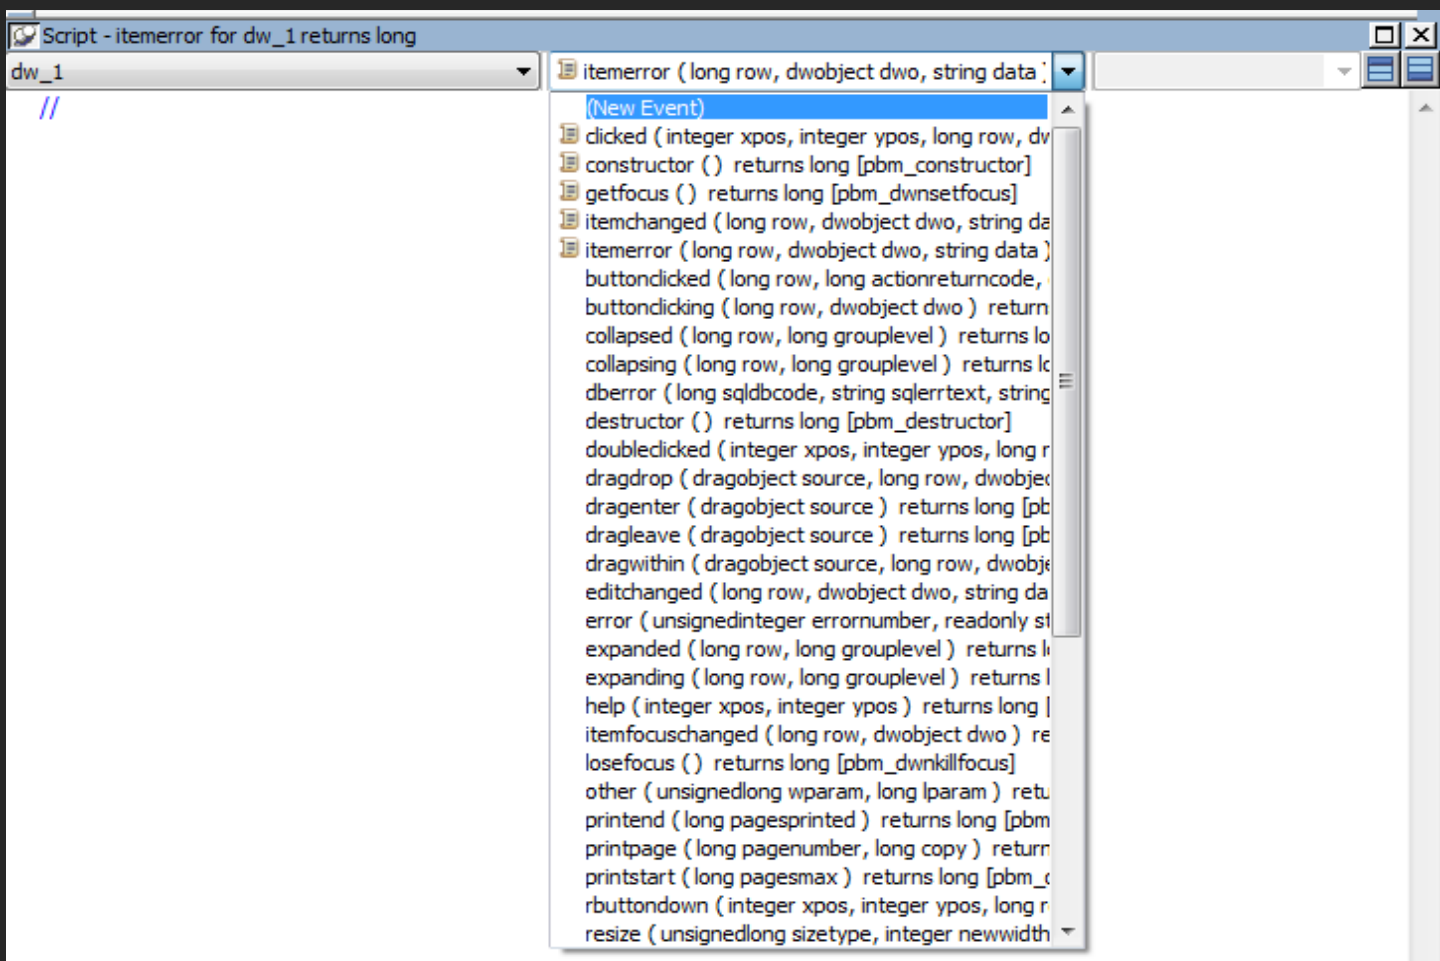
Script - itemerror for dw_1 returns long

dw_1

itemerror ( long row, dwobject dwo, string data )

//

(New Event)
clicked ( integer xpos, integer ypos, long row, dw
constructor ( ) returns long [pbm_constructor]
getfocus ( ) returns long [pbm_dwnsetfocus]
itemchanged ( long row, dwobject dwo, string da
itemerror ( long row, dwobject dwo, string data )
buttonclicked ( long row, long actionreturncode,
buttonclicking ( long row, dwobject dwo ) return
collapsed ( long row, long grouplevel ) returns lo
collapsing ( long row, long grouplevel ) returns lo
dberror ( long sqldbcode, string sqlerrtext, string
destructor ( ) returns long [pbm_destructor]
doubleclicked ( integer xpos, integer ypos, long r
dragdrop ( dragobject source, long row, dwobjec
dragenter ( dragobject source ) returns long [pb
dragleave ( dragobject source ) returns long [pb
dragwithin ( dragobject source, long row, dwobje
editchanged ( long row, dwobject dwo, string da
error ( unsignedinteger errornumber, readonly st
expanded ( long row, long grouplevel ) returns lo
expanding ( long row, long grouplevel ) returns l
help ( integer xpos, integer ypos ) returns long [
itemfocuschanged ( long row, dwobject dwo ) re
losefocus ( ) returns long [pbm_dwnkillfocus]
other ( unsignedlong wparam, long lparam ) retu
printend ( long pagesprinted ) returns long [pbm
printpage ( long pagenumber, long copy ) return
printstart ( long pagesmax ) returns long [pbm_
rbuttondown ( integer xpos, integer ypos, long r
resize ( unsignedlong sizetype, integer newwidth